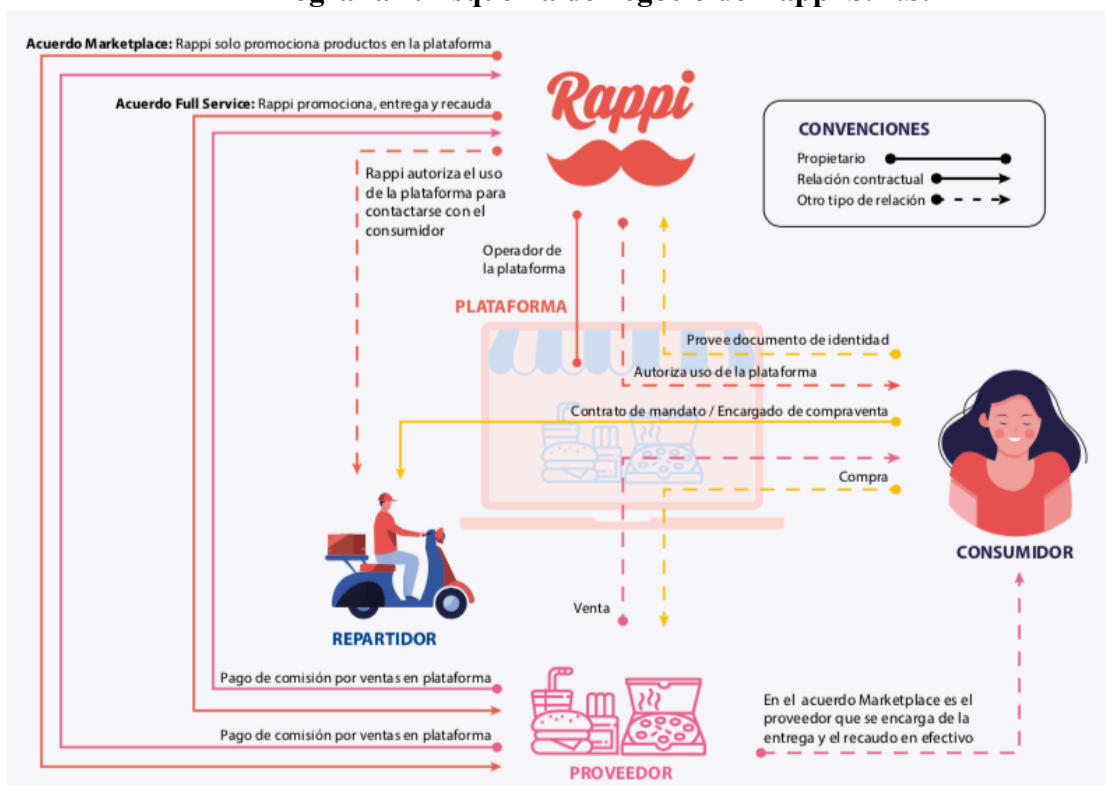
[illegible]

Acuerdo Marketplace: Rappi solo promociona productos en la plataforma

Rappi

Acuerdo Full Service: Rappi promociona, entrega y recauda

CONVENCIONES
Propietario
Relación contractual
Otro tipo de relación

Rappi autoriza el uso de la plataforma para contactarse con el consumidor

Operador de la plataforma

PLATAFORMA

Provee documento de identidad

Autoriza uso de la plataforma

Contrato de mandato / Encargado de compraventa

Compra

CONSUMIDOR

REPARTIDOR

Venta

Pago de comisión por ventas en plataforma

En el acuerdo Marketplace es el proveedor que se encarga de la entrega y el recaudo en efectivo

Pago de comisión por ventas en plataforma

PROVEEDOR